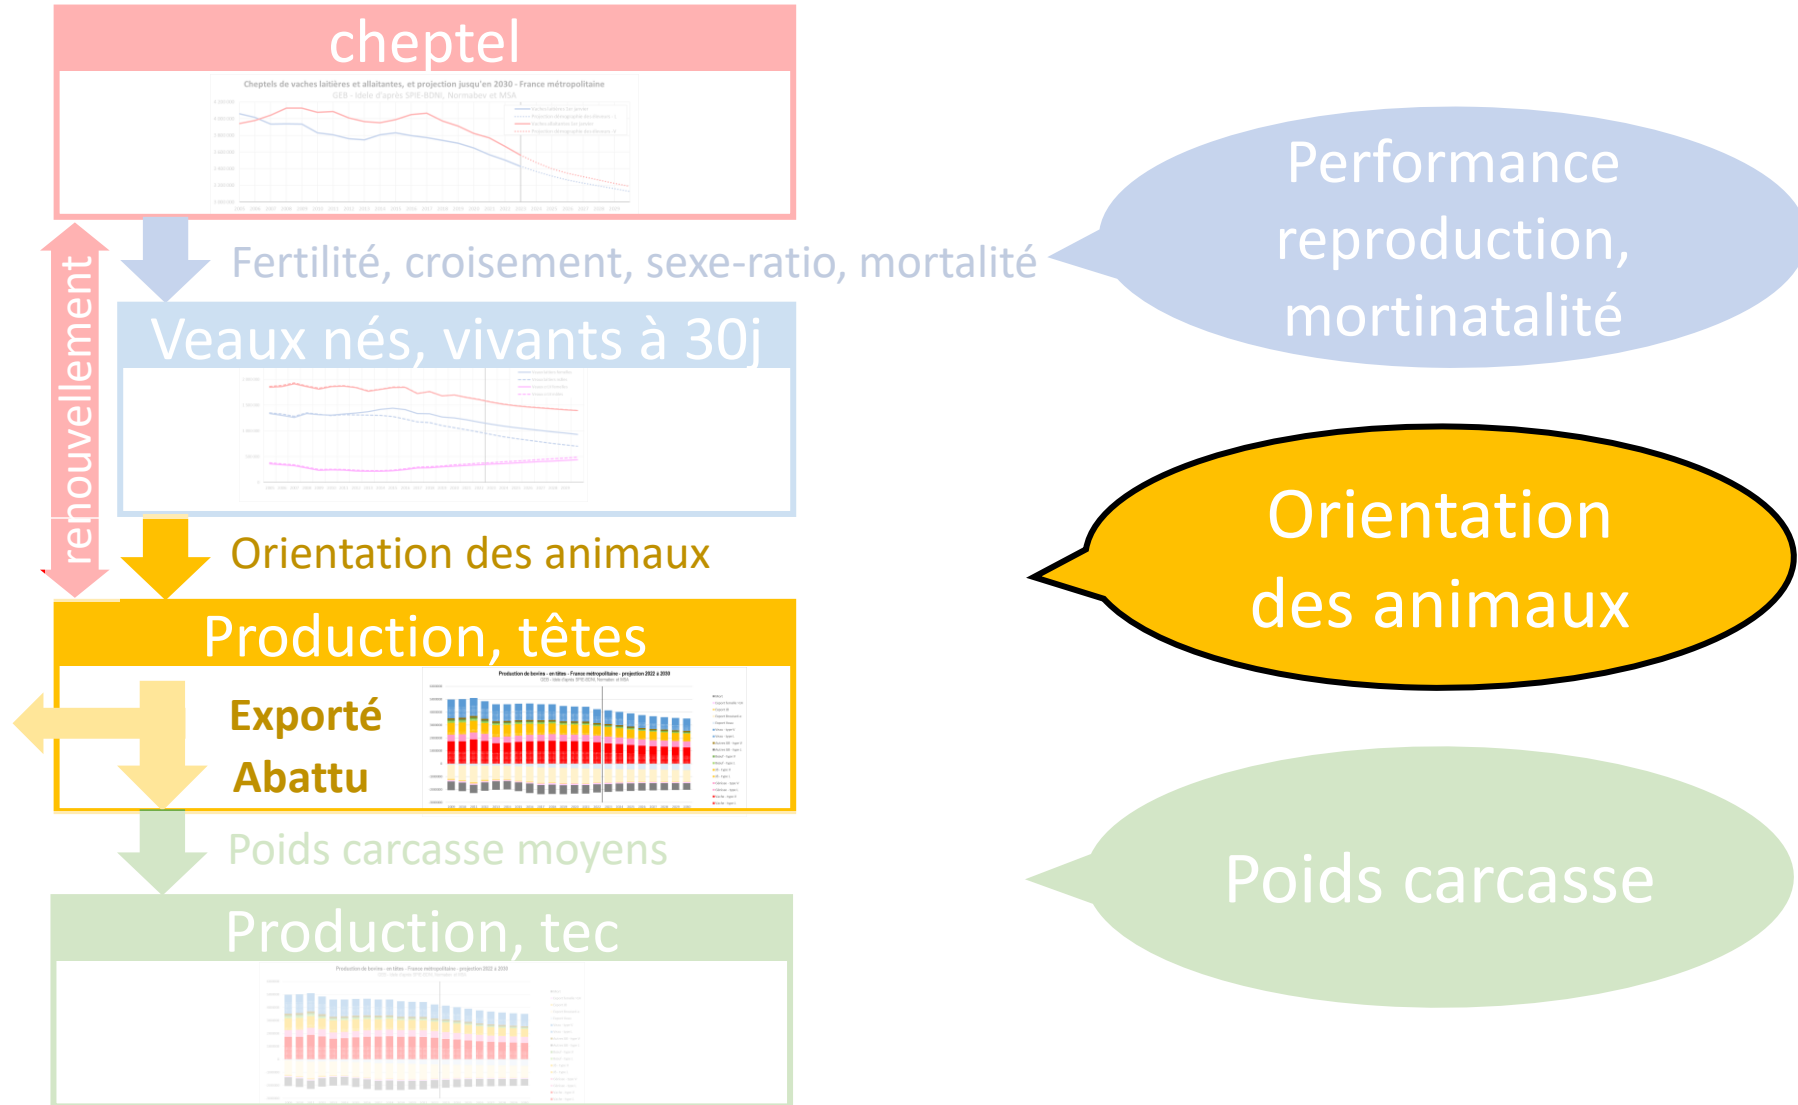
cheptel

Cheptels de vaches laitières et allaitantes, et projection jusqu'en 2030 - France métropolitaine

renouvellement

Fertilité, croisement, sexe-ratio, mortalité

Performance reproduction, mortinatalité

Veaux nés, vivants à 30j

Orientation des animaux

Orientation des animaux

Production, têtes

Exporté

Abattu

Production de bovins - en têtes - France métropolitaine - projection 2022 à 2030

Poids carcasse moyens

Poids carcasse

Production, tec

Production de bovins - en têtes - France métropolitaine - projection 2022 à 2030